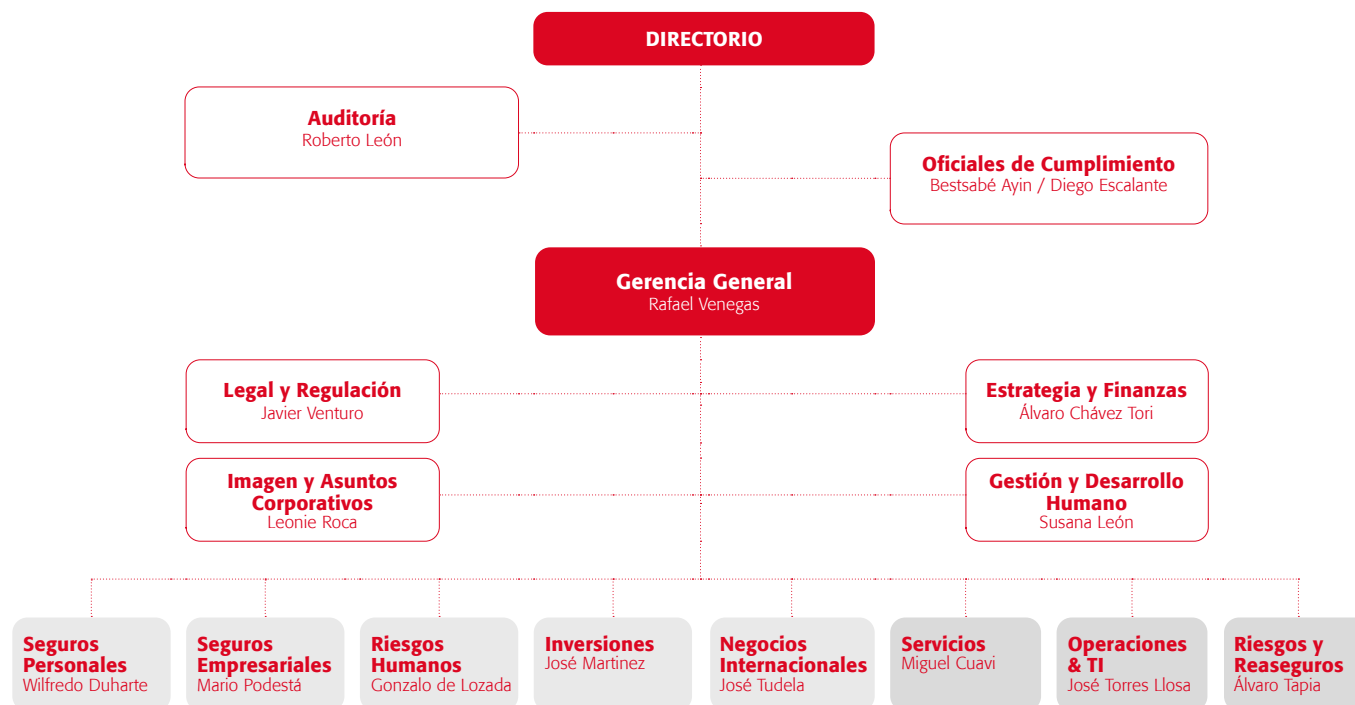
DIRECTORIO

Auditoría
Roberto León

Oficiales de Cumplimiento
Bestsabé Ayin / Diego Escalante

Gerencia General
Rafael Venegas

Legal y Regulación
Javier Venturo

Estrategia y Finanzas
Álvaro Chávez Tori

Imagen y Asuntos Corporativos
Leonie Roca

Gestión y Desarrollo Humano
Susana León

Seguros Personales
Wilfredo Duharte

Seguros Empresariales
Mario Podestá

Riesgos Humanos
Gonzalo de Lozada

Inversiones
José Martinez

Negocios Internacionales
José Tudela

Servicios
Miguel Cuavi

Operaciones & TI
José Torres Llosa

Riesgos y Reaseguros
Álvaro Tapia